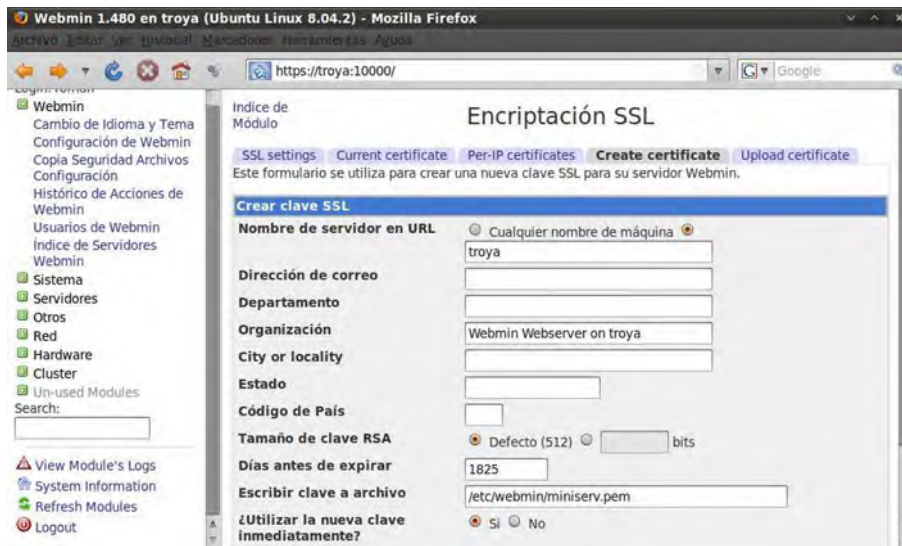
Webmin 1.480 en troya (Ubuntu Linux 8.04.2) - Mozilla Firefox
Archivo Editar Ver Historial Marcadores Herramientas Ayuda

https://troya:10000/
Google

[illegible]
Webmin
Cambio de Idioma y Tema
Configuración de Webmin
Copia Seguridad Archivos Configuración
Histórico de Acciones de Webmin
Usuarios de Webmin
Índice de Servidores Webmin
Sistema
Servidores
Otros
Red
Hardware
Cluster
Un-used Modules
Search:

View Module's Logs
System Information
Refresh Modules
Logout

Indice de Módulo

Encriptación SSL

SSL settings | Current certificate | Per-IP certificates | Create certificate | Upload certificate

Este formulario se utiliza para crear una nueva clave SSL para su servidor Webmin.

Crear clave SSL

| | |
|---|---|
| Nombre de servidor en URL | Cualquier nombre de máquina troya |
| Dirección de correo | |
| Departamento | |
| Organización | Webmin Webserver on troya |
| City or locality | |
| Estado | |
| Código de País | |
| Tamaño de clave RSA | Defecto (512) bits |
| Días antes de expirar | 1825 |
| Escribir clave a archivo | /etc/webmin/miniserv.pem |
| ¿Utilizar la nueva clave inmediatamente? | Si No |